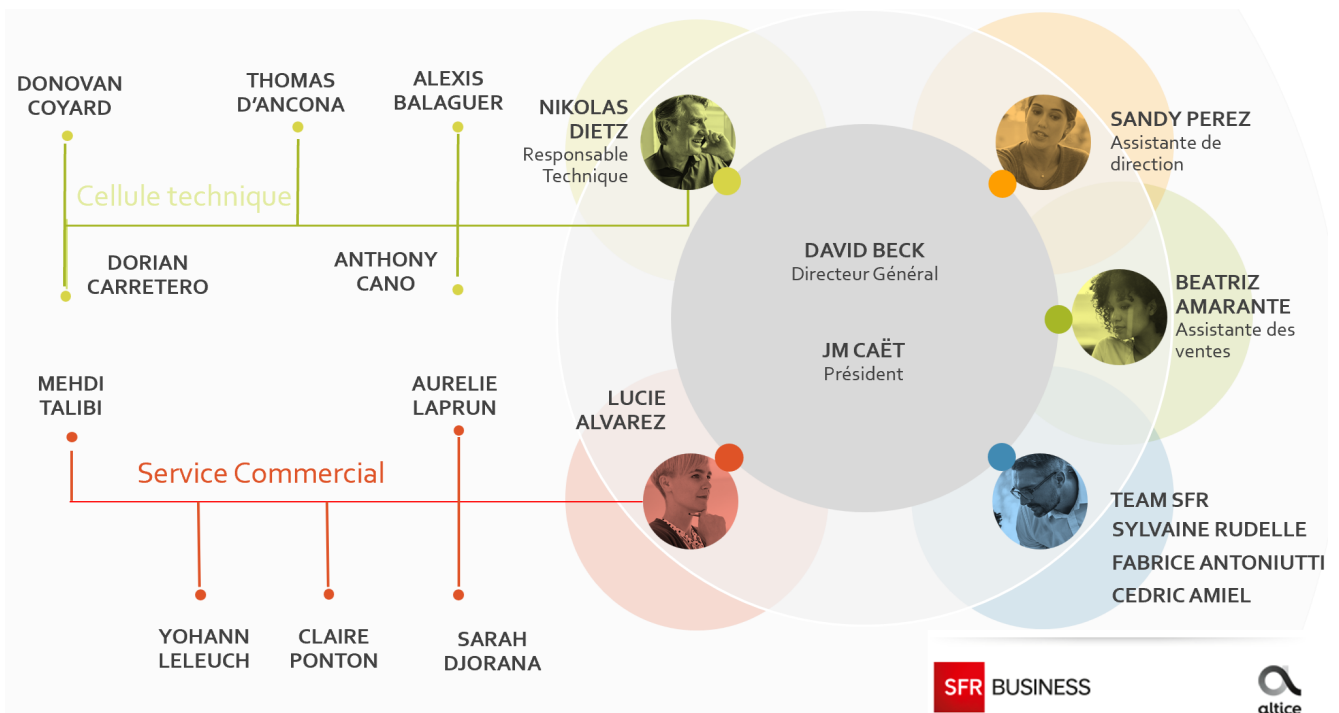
DONOVAN COYARD

THOMAS D'ANCONA

ALEXIS BALAGUER

NIKOLAS DIETZ
Responsable Technique

Cellule technique

DORIAN CARRETERO

ANTHONY CANO

SANDY PEREZ
Assistante de direction

DAVID BECK
Directeur Général

JM CAËT
Président

BEATRIZ AMARANTE
Assistante des ventes

MEHDI TALIBI

AURELIE LAPRUN

LUCIE ALVAREZ

Service Commercial

TEAM SFR
SYLVAINE RUDELLE
FABRICE ANTONIUTTI
CEDRIC AMIEL

YOHANN LELEUCH

CLAIRE PONTON

SARAH DJORANA

SFR BUSINESS

altice